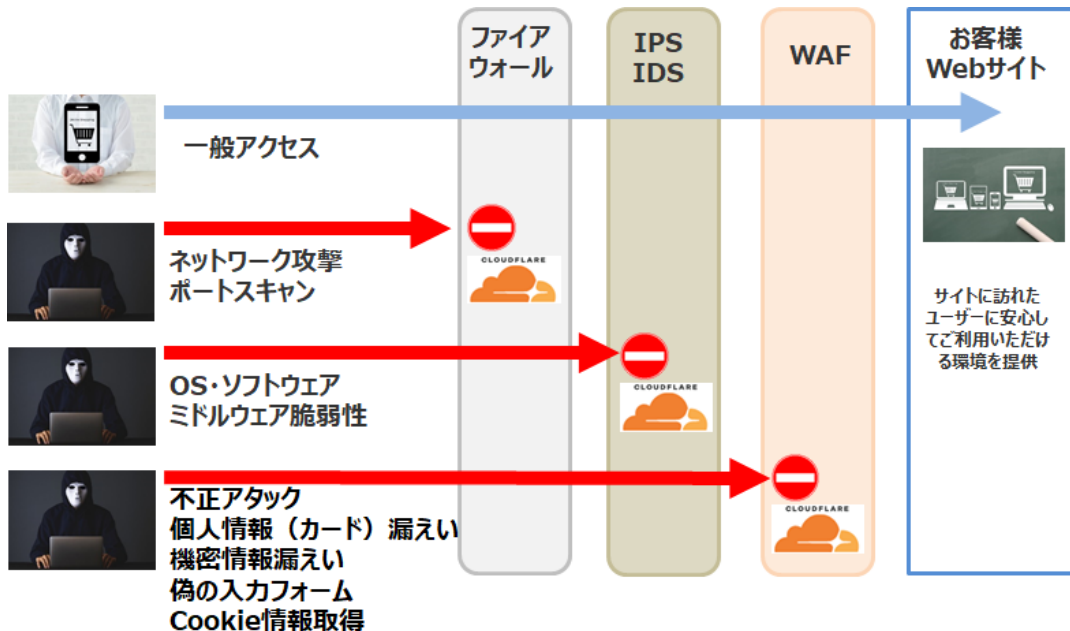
ファイアウォール

IPS
IDS

WAF

お客様
Webサイト

一般アクセス

CLOUDFLARE

ネットワーク攻撃
ポートスキャン

CLOUDFLARE

OS・ソフトウェア
ミドルウェア脆弱性

CLOUDFLARE

不正アタック
個人情報（カード）漏えい
機密情報漏えい
偽の入力フォーム
Cookie情報取得

サイトに訪れたユーザーに安心してご利用いただける環境を提供